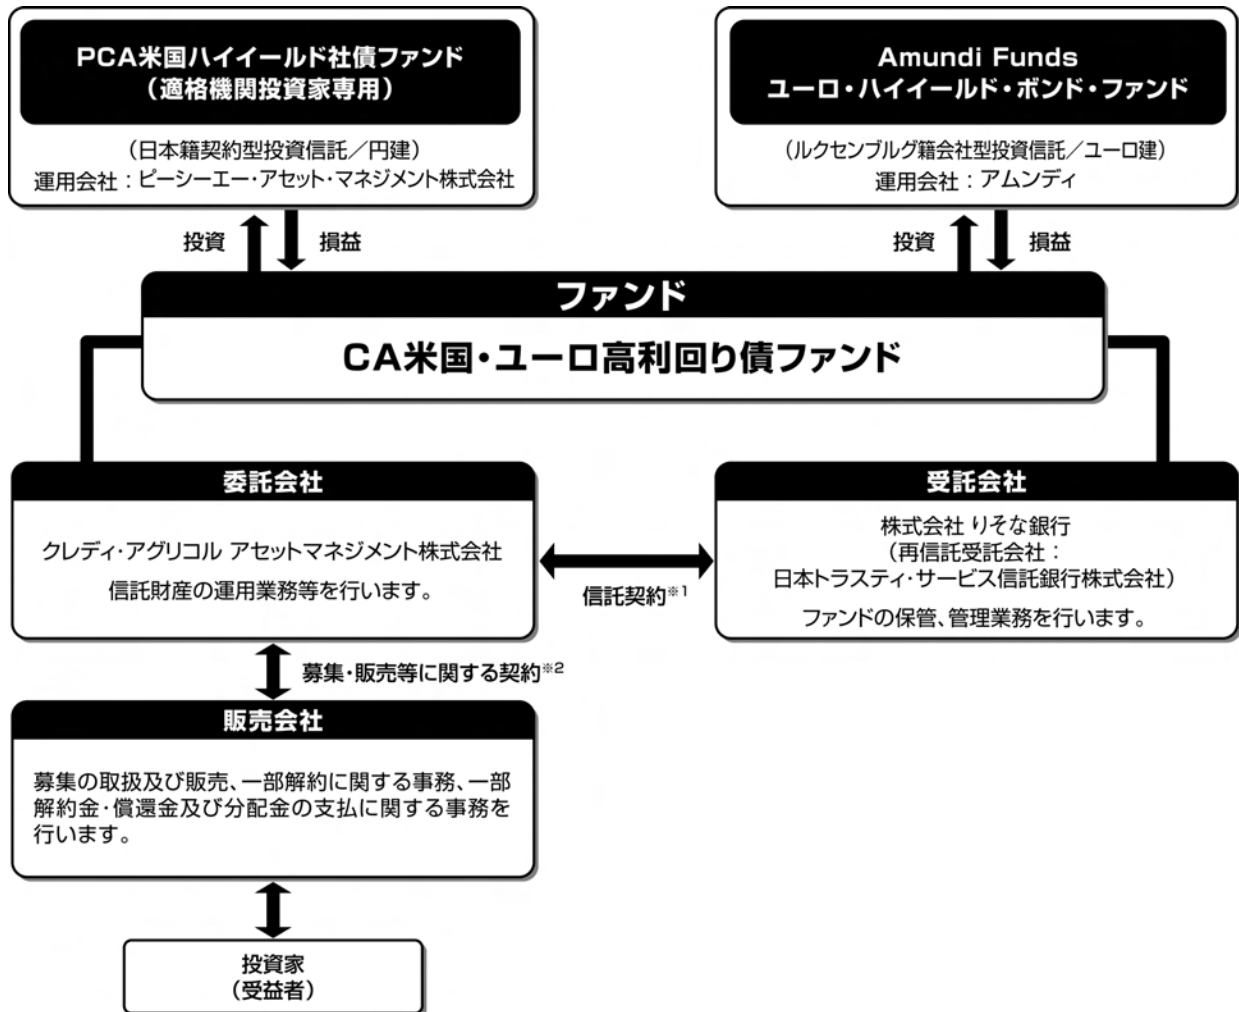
PCA米国ハイイールド社債ファンド
（適格機関投資家専用）

（日本籍契約型投資信託／円建）
運用会社：ピーシーエー・アセット・マネジメント株式会社

Amundi Funds
ユーロ・ハイイールド・ボンド・ファンド

（ルクセンブルグ籍会社型投資信託／ユーロ建）
運用会社：アムンディ

投資

損益

投資

損益

ファンド

CA米国・ユーロ高利回り債ファンド

委託会社

クレディ・アグリコル アセットマネジメント株式会社
信託財産の運用業務等を行います。

信託契約※1

受託会社

株式会社 りそな銀行
（再信託受託会社：
日本トラスティ・サービス信託銀行株式会社）
ファンドの保管、管理業務を行います。

募集・販売等に関する契約※2

販売会社

募集の取扱及び販売、一部解約に関する事務、一部解約金・償還金及び分配金の支払に関する事務を行います。

投資家
（受益者）